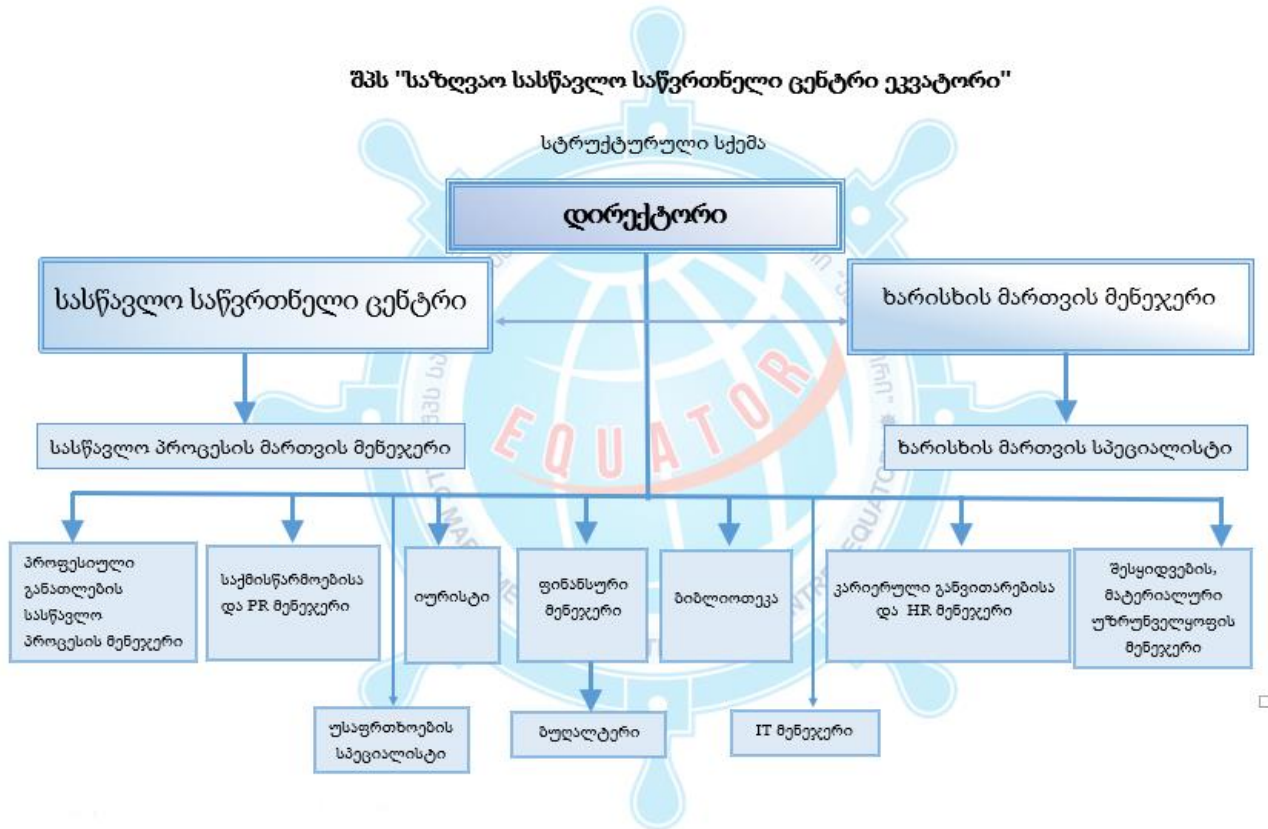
შპს "საზღვაო სასწავლო საწვრთნელი ცენტრი ეკვატორი"

სტრუქტურული სქემა

დირექტორი

სასწავლო საწვრთნელი ცენტრი

ხარისხის მართვის მენეჯერი

სასწავლო პროცესის მართვის მენეჯერი

ხარისხის მართვის სპეციალისტი

პროფესიული განათლების სასწავლო პროცესის მენეჯერი

საქმისწარმოებისა და PR მენეჯერი

იურისტი

ფინანსური მენეჯერი

ბიბლიოთეკა

კარიერული განვითარებისა და HR მენეჯერი

შესყიდვების, მატერიალური უზრუნველყოფის მენეჯერი

უსაფრთხოების სპეციალისტი

ბუღალტერი

IT მენეჯერი

EQUATOR